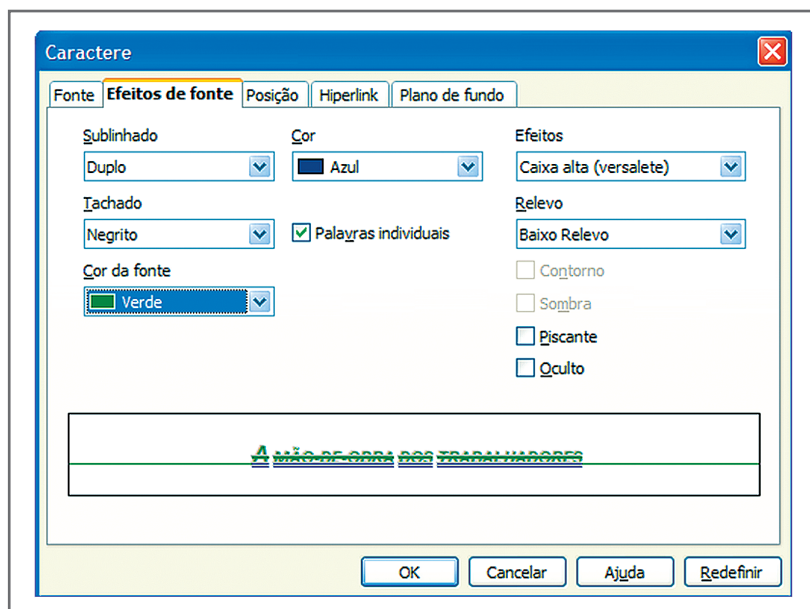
Caractere

Fonte | Efeitos de fonte | Posição | Hiperlink | Plano de fundo

Sublinhado
Duplo

Cor
Azul

Efeitos
Caixa alta (versalete)

Tachado
Negrito

Palavras individuais

Relevo
Baixo Relevo

Cor da fonte
Verde

Contorno

Sombra

Piscante

Oculto

A MÃO-DE-OBRA DOS TRABALHADORES

OK | Cancelar | Ajuda | Redefinir